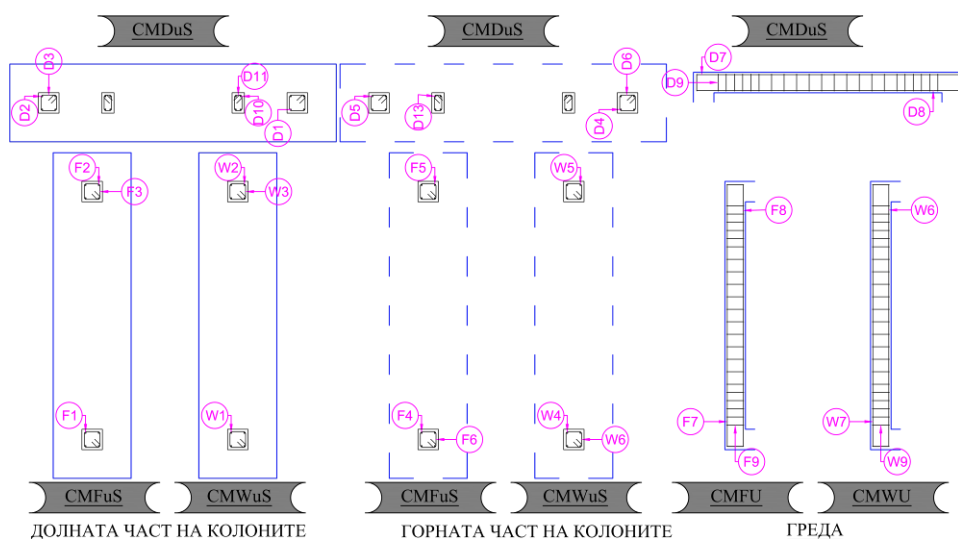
CMDuS

CMDuS

CMDuS

D3
D2
D11
D10
D1
D5
D13
D6
D4
D7
D9
D8

F2
F3
W2
W3
F5
W5
F8
W6

F1
W1
F4
F6
W4
W6
F7
F9
W7
W9

CMFuS
CMWuS
CMFuS
CMWuS
CMFU
CMWU

ДОЛНАТА ЧАСТ НА КОЛОНИТЕ

ГОРНАТА ЧАСТ НА КОЛОНИТЕ

ГРЕДА